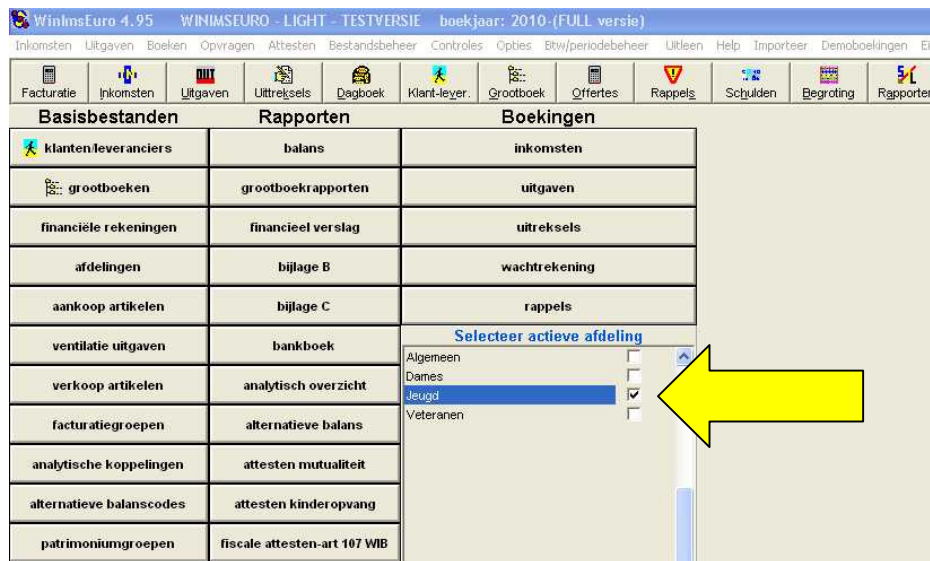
WinlmsEuro 4.95 WINIMSEURO - LIGHT - TESTVERSIE boekjaar: 2010-(FULL versie)

Inkomsten Uitgaven Boeken Opvragen Attesten Bestandsbeheer Controles Opties Btw/periodebeheer Uitleen Help Importeer Demoboekingen Ei

Facturatie Inkomsten Uitgaven Uittreksels Dagboek Klant-lever. Grootboek Offertes Rappels Schulden Begroting Rapporten

Basisbestanden

klanten/leveranciers

grootboeken

financiële rekeningen

afdelingen

aankoop artikelen

ventilatie uitgaven

verkoop artikelen

facturatiegroepen

analytische koppelingen

alternatieve balanscodes

patrimoniumgroepen

Rapporten

balans

grootboekrapporten

financieel verslag

bijlage B

bijlage C

bankboek

analytisch overzicht

alternatieve balans

attesten mutualiteit

attesten kinderopvang

fiscale attesten-art 107 WIB

Boekingen

inkomsten

uitgaven

uitreksels

wachtrekening

rappels

Selecteer actieve afdeling

Algemeen

Dames

Jeugd

Veteranen